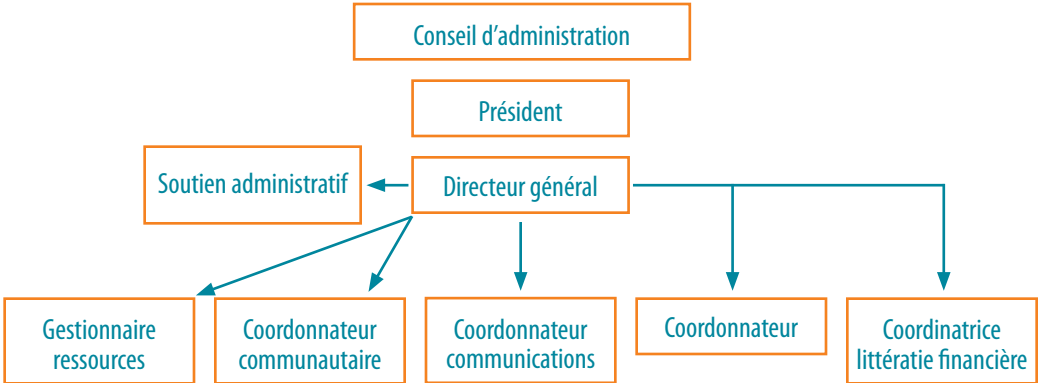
Conseil d'administration

Président

Soutien administratif

Directeur général

Gestionnaire ressources

Coordonnateur communautaire

Coordonnateur communications

Coordonnateur

Coordinatrice littératie financière